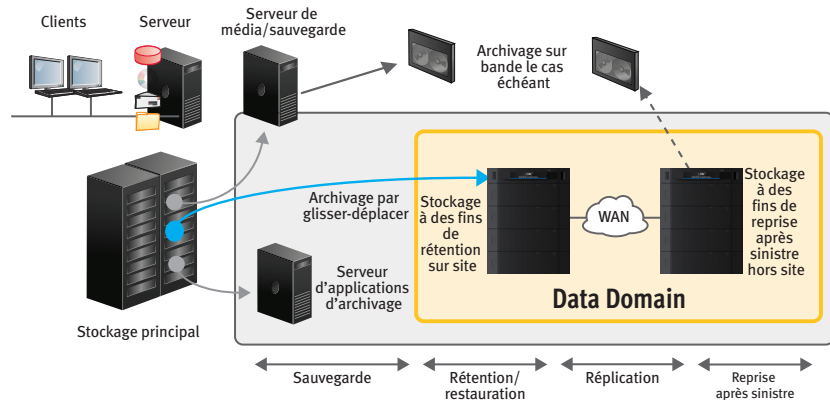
Clients

Serveur

Serveur de média/sauvegarde

Archivage sur bande le cas échéant

Archivage par glisser-déplacer

Stockage à des fins de rétention sur site

WAN

Stockage à des fins de reprise après sinistre hors site

Serveur d'applications d'archivage

Data Domain

Stockage principal

Sauvegarde

Rétention/ restauration

Réplication

Reprise après sinistre